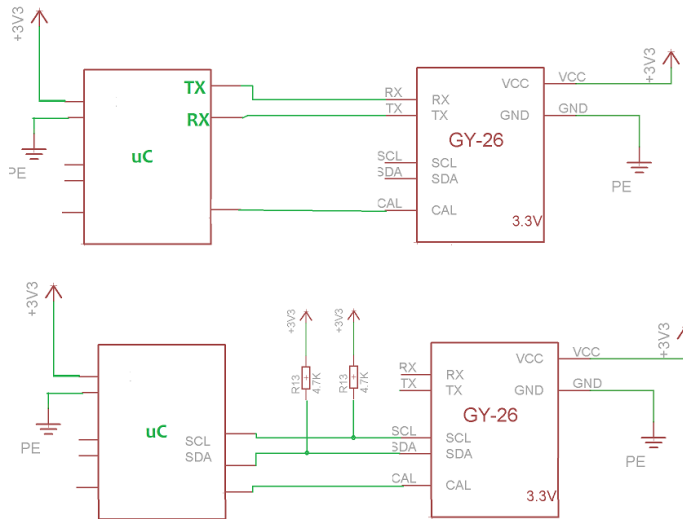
+3V3

TX
RX
uC

PE

RX
TX
SCL
SDA
CAL

RX
TX
SCL
SDA
CAL

GY-26

VCC
GND

3.3V

VCC
GND

+3V3

PE

+3V3

+3V3
+3V3

R13
4.7K
R13
4.7K

uC
SCL
SDA

PE

RX
TX
SCL
SDA
CAL

RX
TX
SCL
SDA
CAL

GY-26

VCC
GND

3.3V

VCC
GND

+3V3

PE